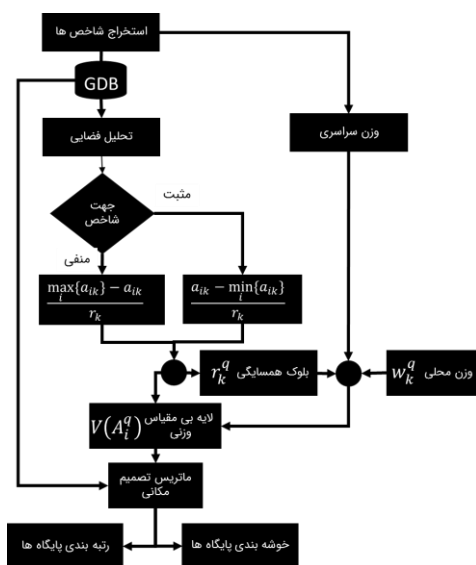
استخراج شاخص ها

GDB

تحلیل فضایی

وزن سراسری

جهت شاخص

مثبت

منفی

$\frac{\max_i\{a_{ik}\} - a_{ik}}{r_k}$

$\frac{a_{ik} - \min_i\{a_{ik}\}}{r_k}$

$r_k^q$ بلوک همسایگی

وزن محلی $w_k^q$

$V(A_i^q)$ لایه بی مقیاس وزنی

ماتریس تصمیم مکانی

رتبه بندی پایگاه ها

خوشه بندی پایگاه ها